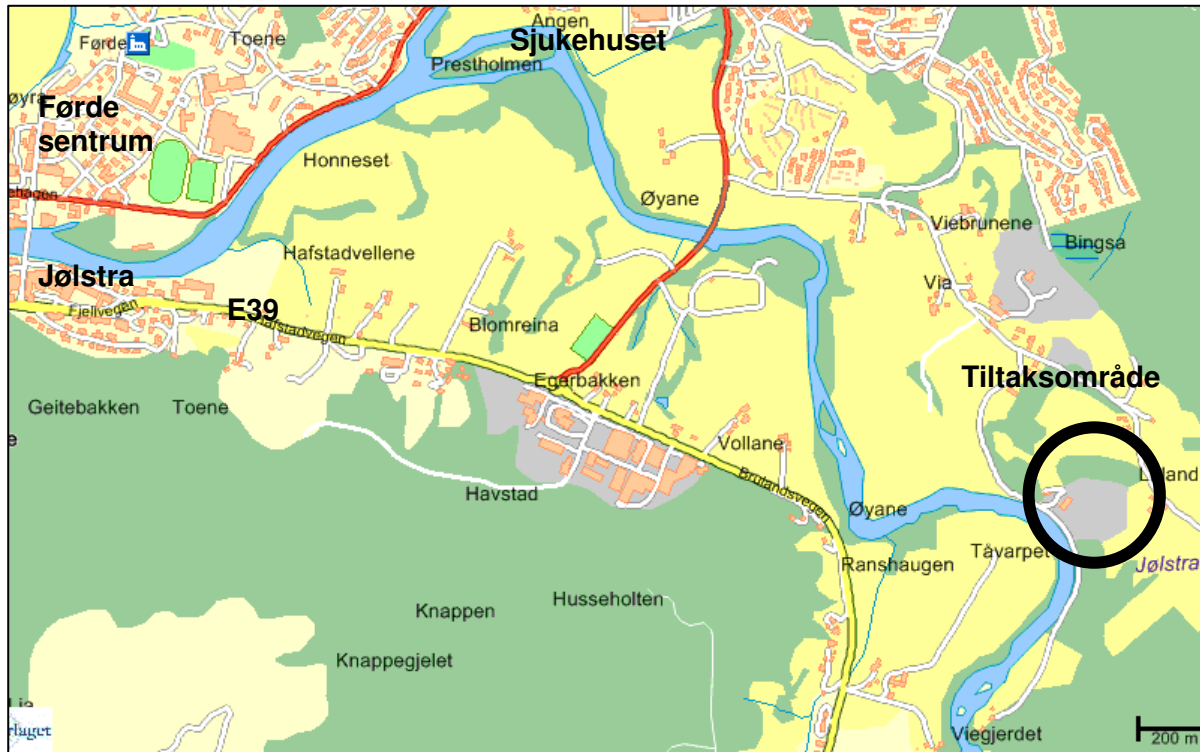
Førde
Toene
Angen
Sjukehuset
Prestholmen
øyra
Førde sentrum
Honneset
Øyane
Viebrunene
Bingsa
Hafstadvellene
Via
Jølstra
Fjellvegen
E39
Hafstadvegen
Blomreina
Tiltaksområde
Egarbakken
Geitebakken
Toene
Vollane
Lialand
Havstad
Brulandsvegen
Øyane
Tåvarpet
Ranshaugen
Jølstra
Knappen
Husseholten
Knappegjelet
Lia
rlaget
Viegjerdet
200 m